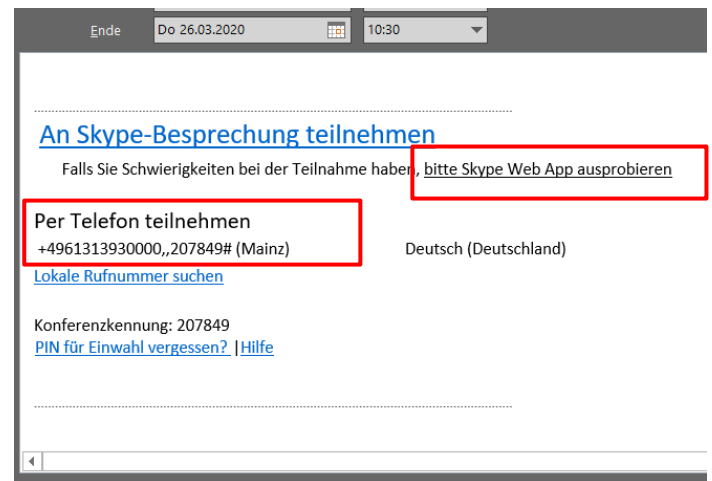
Ende Do 26.03.2020 10:30

An Skype-Besprechung teilnehmen

Falls Sie Schwierigkeiten bei der Teilnahme haben, bitte Skype Web App ausprobieren

Per Telefon teilnehmen

+4961313930000,,207849# (Mainz) Deutsch (Deutschland)

Lokale Rufnummer suchen

Konferenzkennung: 207849

PIN für Einwahl vergessen? |Hilfe